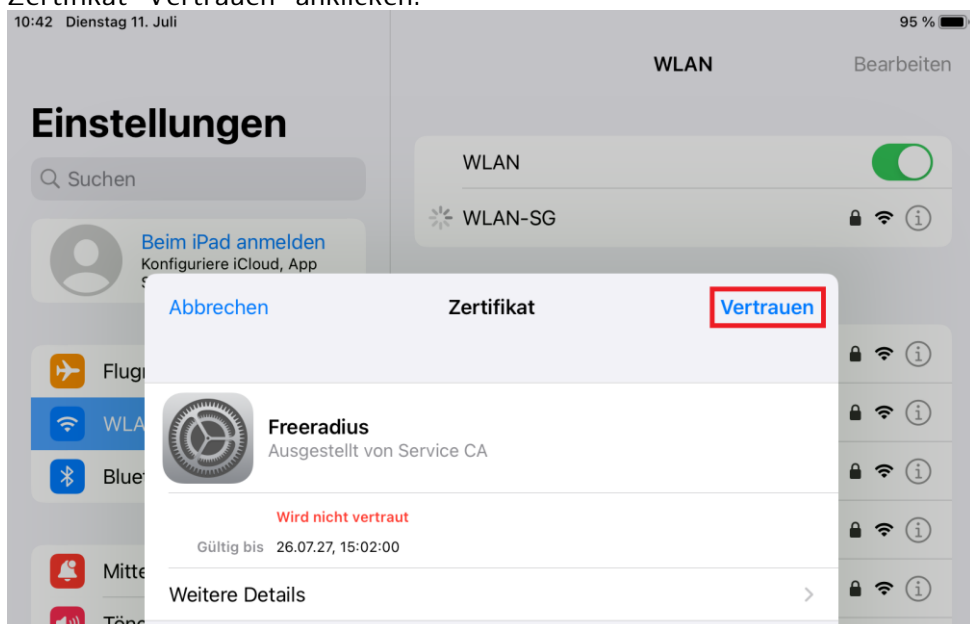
Zertifikat "Vertrauen" anklicken.

10:42 Dienstag 11. Juli

95 %

WLAN

Bearbeiten

Einstellungen

Suchen

WLAN

WLAN-SG

Beim iPad anmelden

Konfiguriere iCloud, App

Abbrechen

Zertifikat

Vertrauen

Flug

WLA

Blue

Freeradius

Ausgestellt von Service CA

Wird nicht vertraut

Gültig bis 26.07.27, 15:02:00

Mitte

Weitere Details

Tön